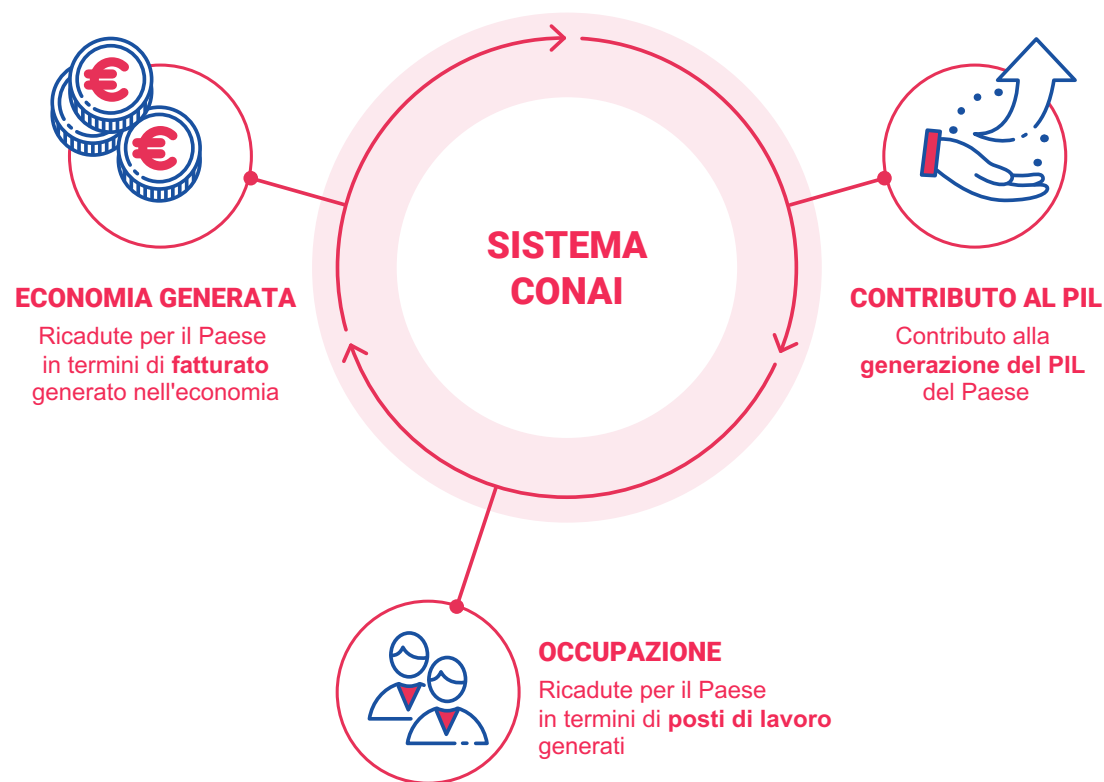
SISTEMA CONAI

ECONOMIA GENERATA

Ricadute per il Paese in termini di **fatturato** generato nell'economia

CONTRIBUTO AL PIL

Contributo alla **generazione del PIL** del Paese

OCCUPAZIONE

Ricadute per il Paese in termini di **posti di lavoro** generati